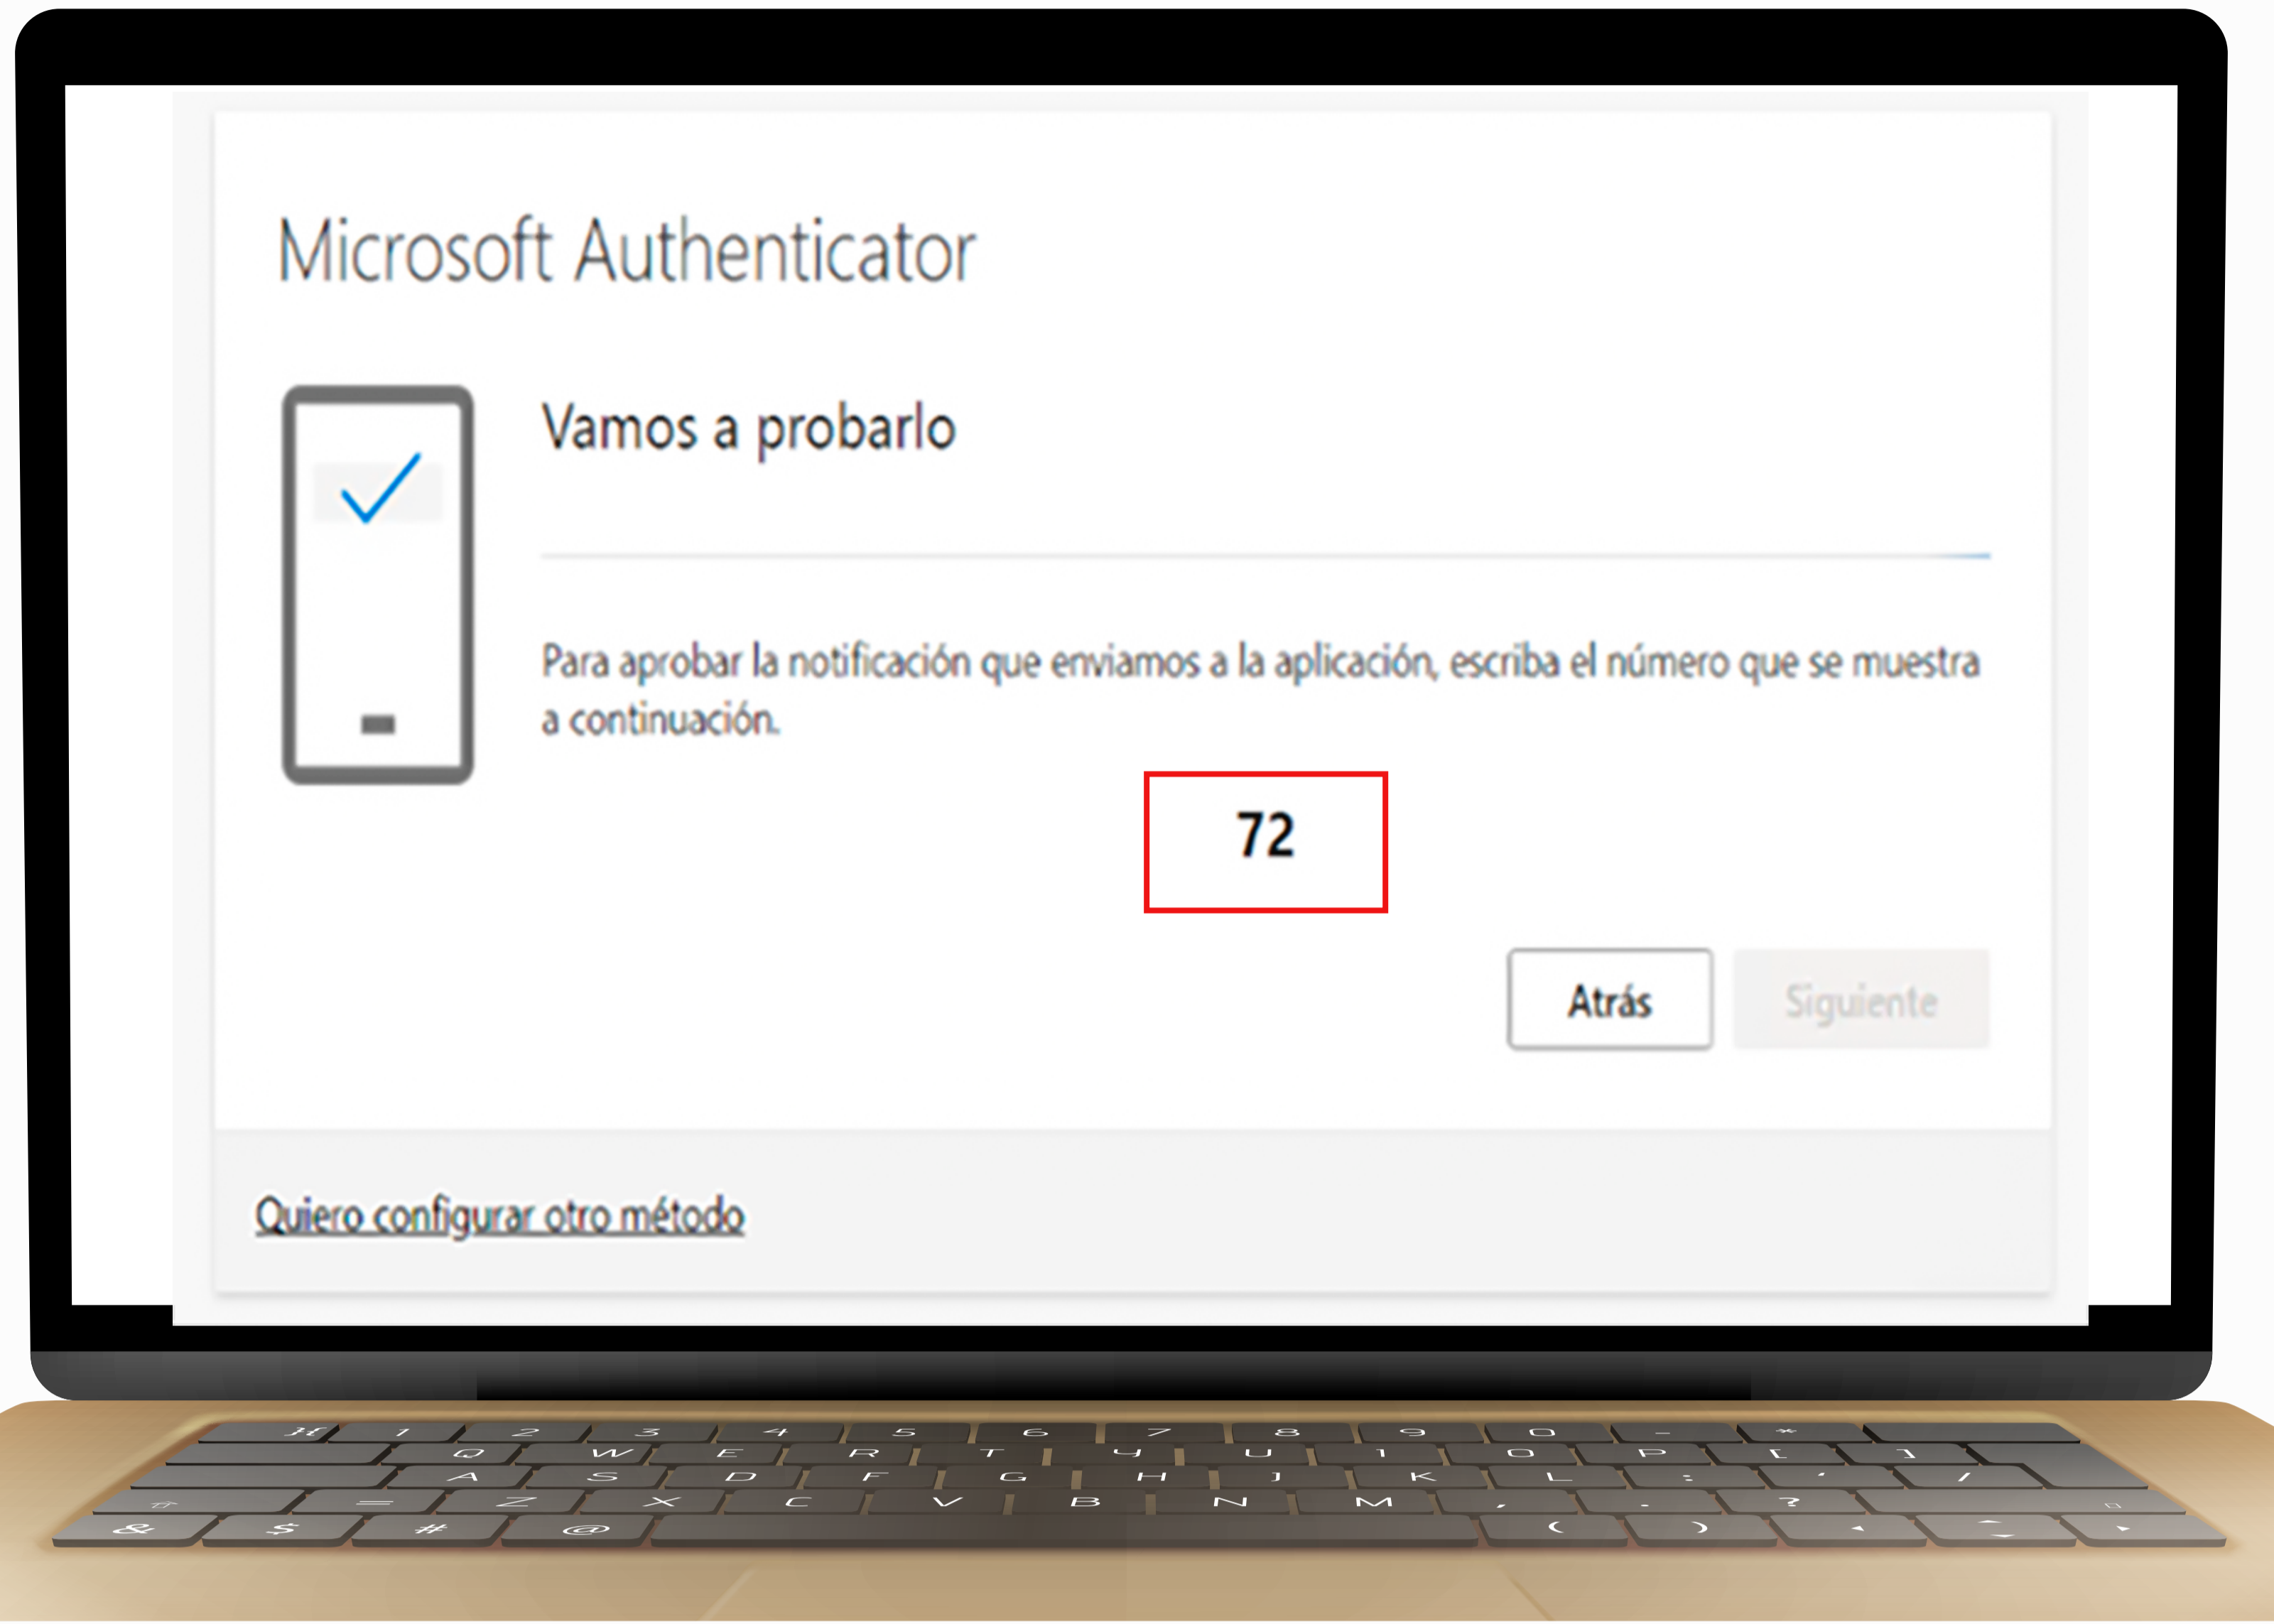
Microsoft Authenticator

Vamos a probarlo

Para aprobar la notificación que enviamos a la aplicación, escriba el número que se muestra a continuación.

72

Atrás

Siguiente

Quiero configurar otro método